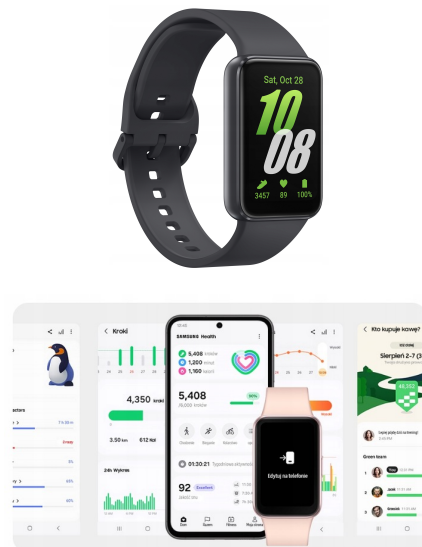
Sat, Oct 28
10
08
3457
89
100%

Kroki
4,350 kroki
3.50 km
612 kcal
24h Wykres

SAMSUNG Health
5,408 kroków
1,200 kcal
1,160 minut
5,408
70,000 kroków
Dzienne
01:30:21
92
Edytuj na telefonie

Kto kupuje kawę?
Sierpień 2-7
Green team